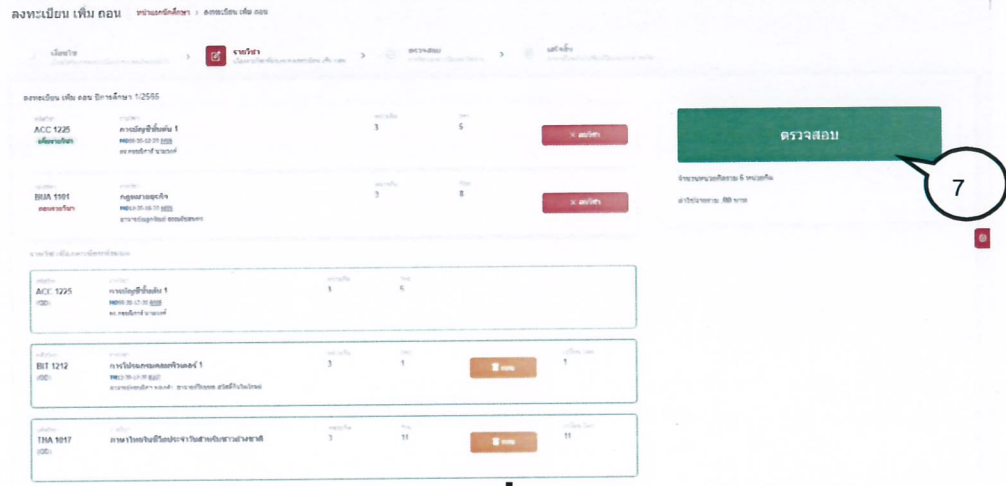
ลงทะเบียน เพิ่ม ถอน หน้าแรกนักศึกษา > ลงทะเบียน เพิ่ม ถอน

เลือกวิชา
รายวิชา
ตรวจสอบ
เสร็จสิ้น

ลงทะเบียน เพิ่ม ถอน ปีการศึกษา 1/2566

ACC 1225
การบัญชีขั้นต้น 1
3
5
× ลบวิชา

BUA 1101
กฎหมายธุรกิจ
3
8
× ลบวิชา

ACC 1225
การบัญชีขั้นต้น 1
1
5

BIT 1212
การโปรแกรมคอมพิวเตอร์ 1
3
1
1

THA 1017
ภาษาไทยในชีวิตประจำวันสำหรับชาวต่างชาติ
3
11
11

ตรวจสอบ

7

จำนวนหน่วยกิตรวม 6 หน่วยกิต